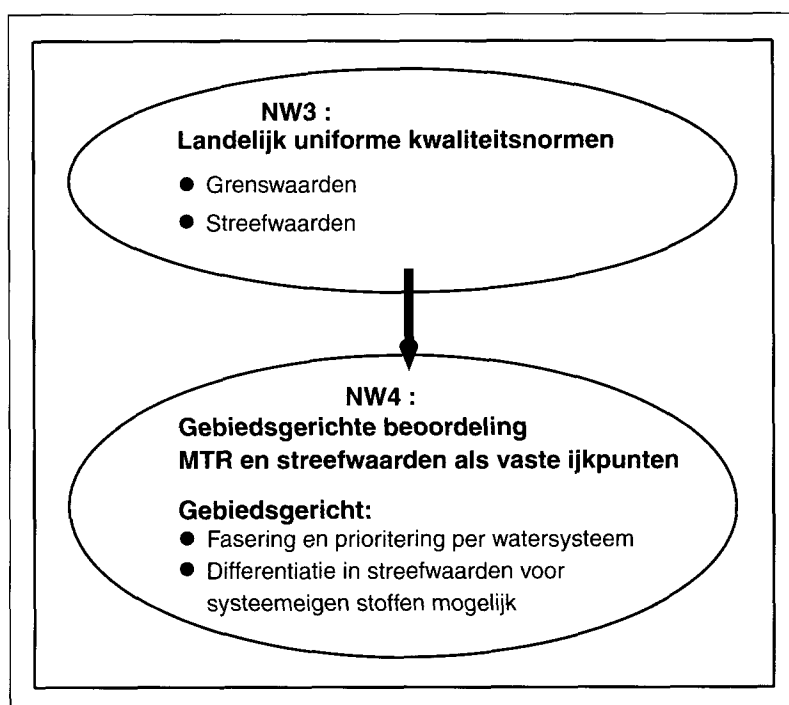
NW3 :
Landelijk uniforme kwaliteitsnormen

● Grenswaarden
● Streefwaarden

NW4 :
Gebiedsgerichte beoordeling
MTR en streefwaarden als vaste ijkpunten

Gebiedsgericht:
● Fasering en prioritering per watersysteem
● Differentiatie in streefwaarden voor systeemeigen stoffen mogelijk